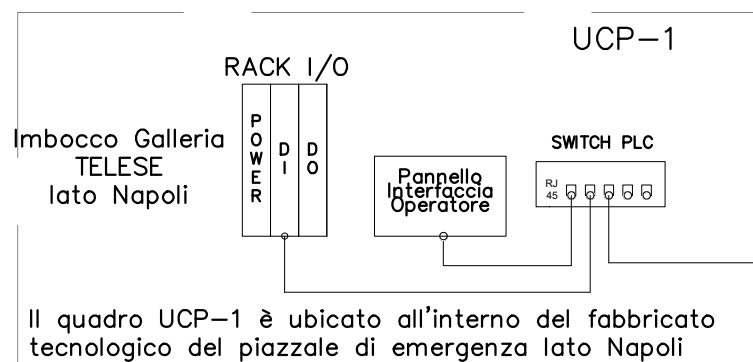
UCP−1

RACK I/O

Imbocco Galleria
TELESE
lato Napoli

POWER

DI

DO

Pannello
Interfaccia
Operatore

SWITCH PLC

RJ
45

Il quadro UCP−1 è ubicato all'interno del fabbricato tecnologico del piazzale di emergenza lato Napoli